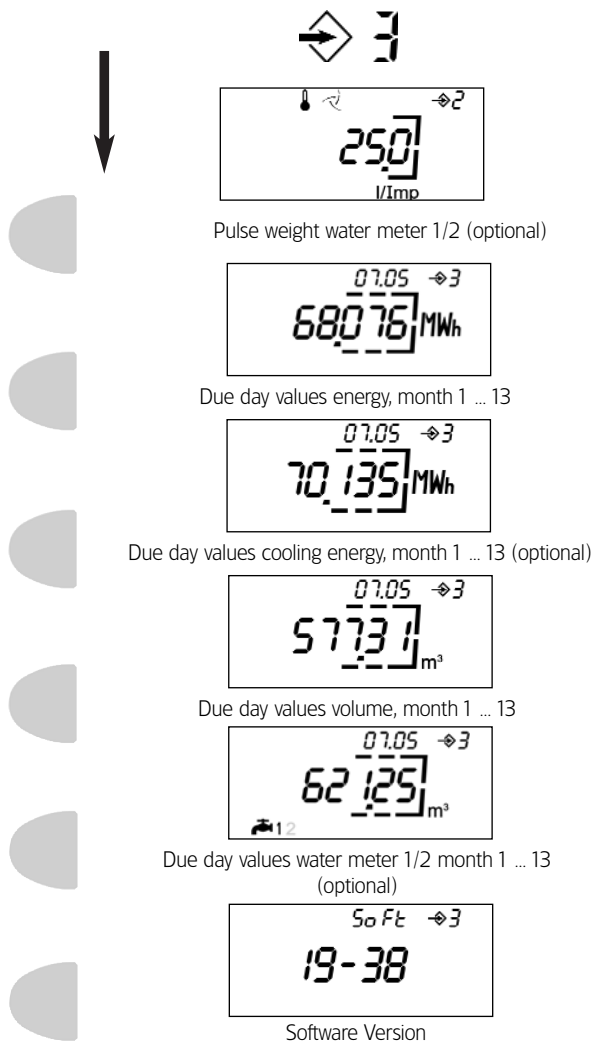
3

2
250
l/Imp

Pulse weight water meter 1/2 (optional)

07.05 3
68076 MWh

Due day values energy, month 1 ... 13

07.05 3
70135 MWh

Due day values cooling energy, month 1 ... 13 (optional)

07.05 3
57731 m³

Due day values volume, month 1 ... 13

07.05 3
62125 m³
1 2

Due day values water meter 1/2 month 1 ... 13 (optional)

SoFt 3
19-38

Software Version